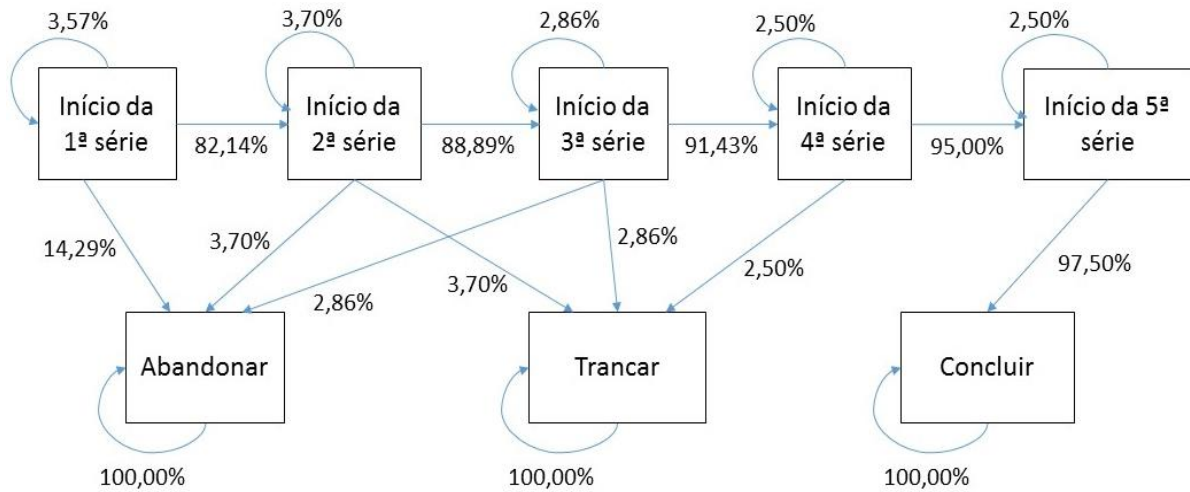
3,57%

Início da 1ª série

82,14%

3,70%

Início da 2ª série

88,89%

2,86%

Início da 3ª série

91,43%

2,50%

Início da 4ª série

95,00%

2,50%

Início da 5ª série

14,29%

3,70%

2,86%

3,70%

2,86%

2,50%

97,50%

Abandonar

Trancar

Concluir

100,00%

100,00%

100,00%